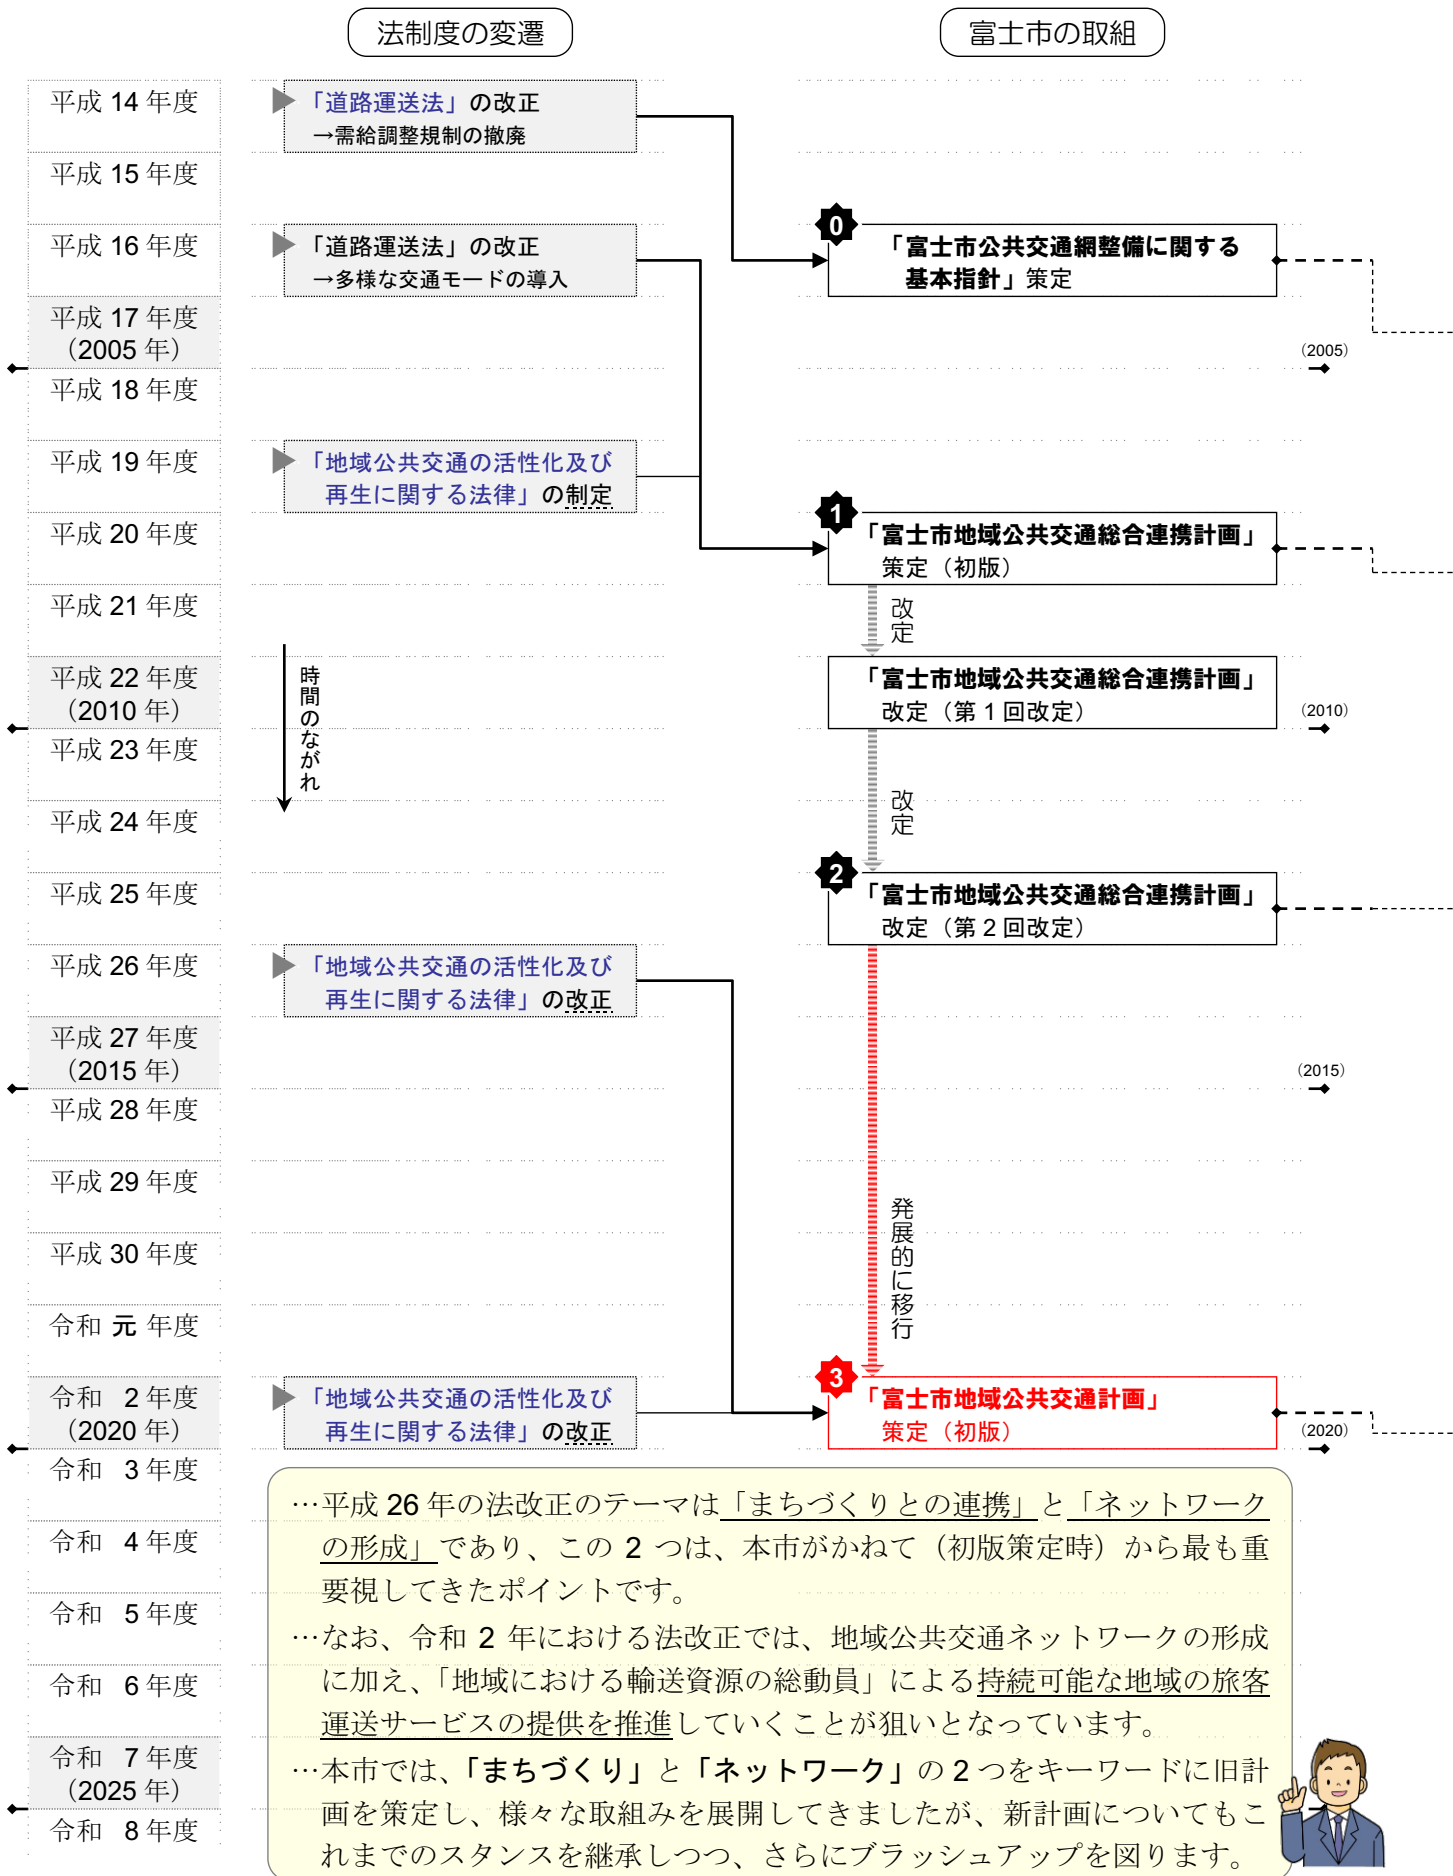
法制度の変遷

富士市の取組

平成 14 年度
平成 15 年度
平成 16 年度
平成 17 年度 (2005 年)
平成 18 年度
平成 19 年度
平成 20 年度
平成 21 年度
平成 22 年度 (2010 年)
平成 23 年度
平成 24 年度
平成 25 年度
平成 26 年度
平成 27 年度 (2015 年)
平成 28 年度
平成 29 年度
平成 30 年度
令和 元 年度
令和 2 年度 (2020 年)
令和 3 年度
令和 4 年度
令和 5 年度
令和 6 年度
令和 7 年度 (2025 年)
令和 8 年度

「道路運送法」の改正
→需給調整規制の撤廃

「道路運送法」の改正
→多様な交通モードの導入

「地域公共交通の活性化及び再生に関する法律」の制定

時間のながれ

「地域公共交通の活性化及び再生に関する法律」の改正

「地域公共交通の活性化及び再生に関する法律」の改正

0 「富士市公共交通網整備に関する基本指針」策定

(2005)

1 「富士市地域公共交通総合連携計画」策定(初版)

改定

「富士市地域公共交通総合連携計画」改定(第 1 回改定)

(2010)

改定

2 「富士市地域公共交通総合連携計画」改定(第 2 回改定)

(2015)

発展的に移行

3 「富士市地域公共交通計画」策定(初版)

(2020)

…平成 26 年の法改正のテーマは「まちづくりとの連携」と「ネットワークの形成」であり、この 2 つは、本市がかねて(初版策定時)から最も重要視してきたポイントです。
…なお、令和 2 年における法改正では、地域公共交通ネットワークの形成に加え、「地域における輸送資源の総動員」による持続可能な地域の旅客運送サービスの提供を推進していくことが狙いとなっています。
…本市では、「まちづくり」と「ネットワーク」の 2 つをキーワードに旧計画を策定し、様々な取組みを展開してきましたが、新計画についてもこれまでのスタンスを継承しつつ、さらにブラッシュアップを図ります。